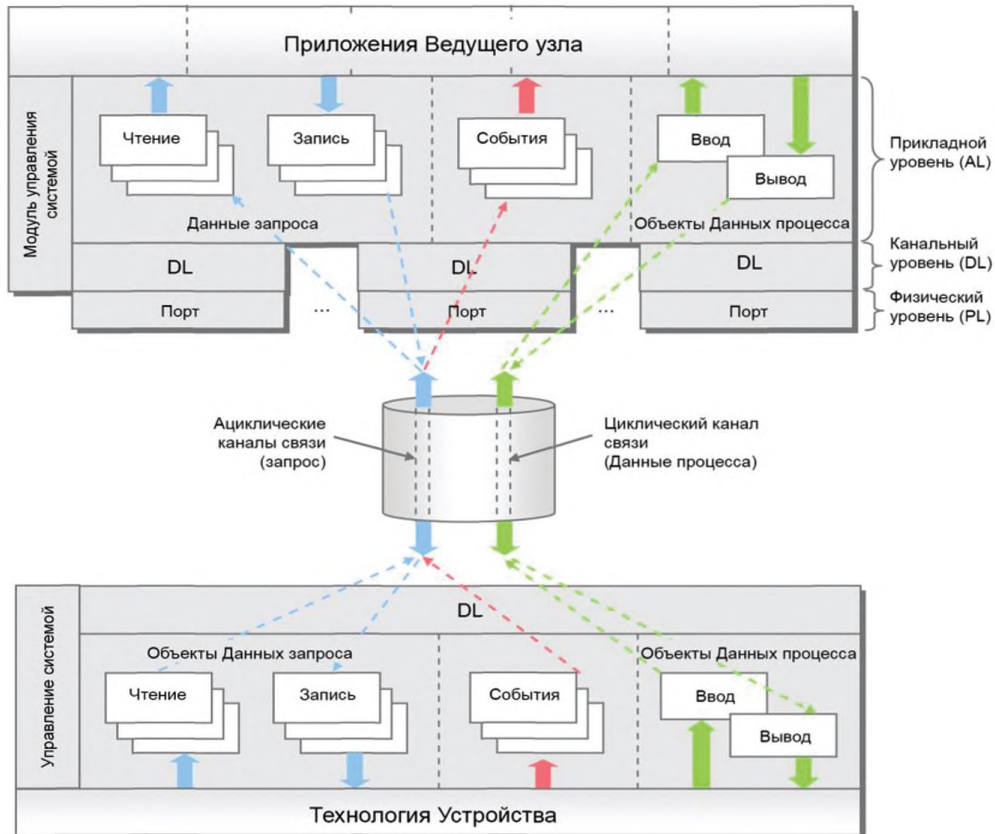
Приложения Ведущего узла

Модуль управления системой

Чтение

Запись

События

Ввод

Вывод

Данные запроса

Объекты Данных процесса

Прикладной уровень (AL)

DL

DL

DL

Канальный уровень (DL)

Порт

...

Порт

...

Порт

Физический уровень (PL)

Ациклические каналы связи (запрос)

Циклический канал связи (Данные процесса)

Управление системой

DL

Объекты Данных запроса

Объекты Данных процесса

Чтение

Запись

События

Ввод

Вывод

Технология Устройства